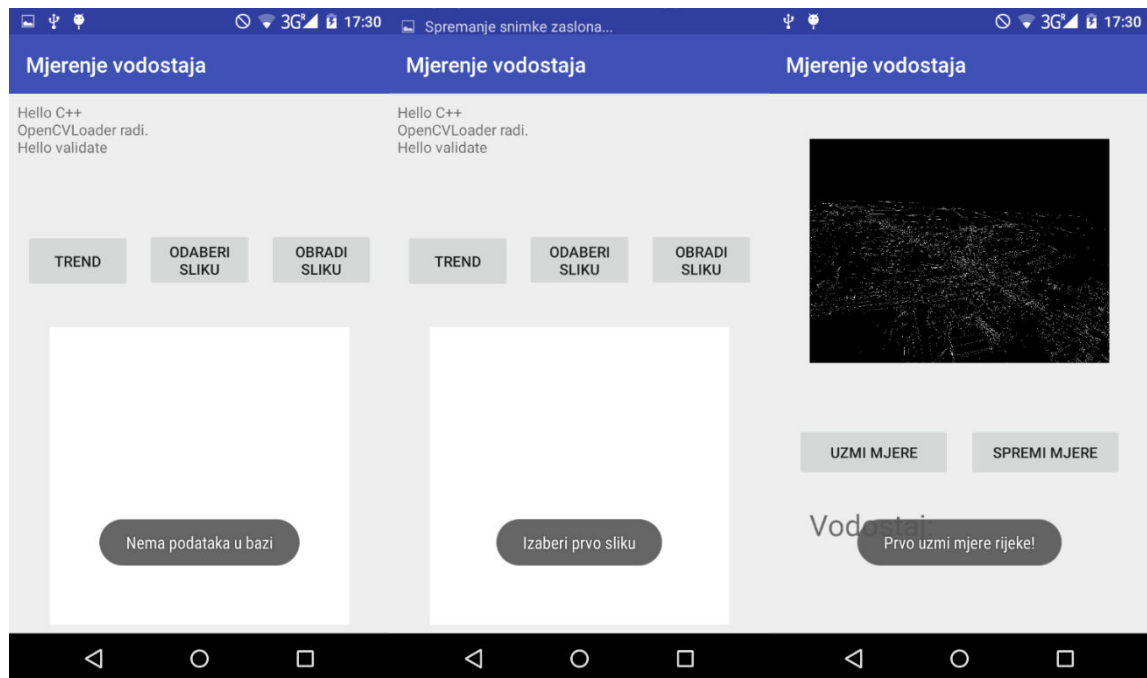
3G 17:30

Mjerenje vodostaja

Hello C++
OpenCVLoader radi.
Hello validate

TREND

ODABERI SLIKU

OBRADI SLIKU

Nema podataka u bazi

Spremanje snimke zaslona...

Mjerenje vodostaja

Hello C++
OpenCVLoader radi.
Hello validate

TREND

ODABERI SLIKU

OBRADI SLIKU

Izaberi prvo sliku

3G 17:30

Mjerenje vodostaja

UZMI MJERE

SPREMI MJERE

Vod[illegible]

Prvo uzmi mjere rijeke!